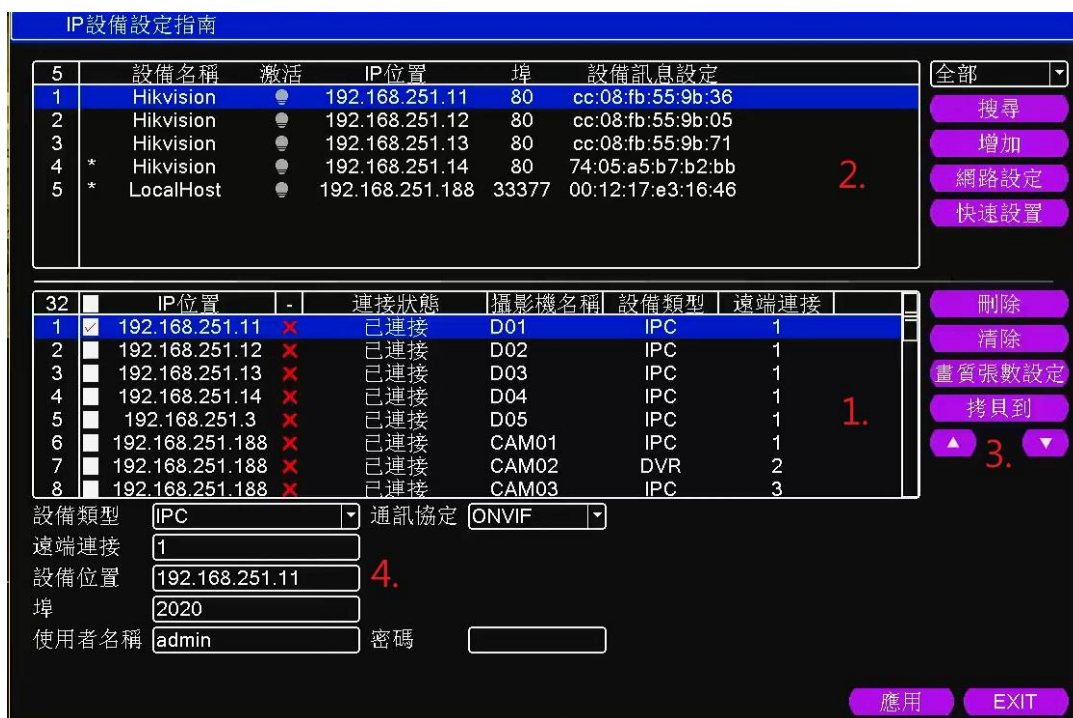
IP設備設定指南

| 5 | | 設備名稱 | 激活 | IP位置 | 埠 | 設備訊息設定 |
|---|---|---|---|---|---|---|
| 1 | | Hikvision | | 192.168.251.11 | 80 | cc:08:fb:55:9b:36 |
| 2 | | Hikvision | | 192.168.251.12 | 80 | cc:08:fb:55:9b:05 |
| 3 | | Hikvision | | 192.168.251.13 | 80 | cc:08:fb:55:9b:71 |
| 4 | * | Hikvision | | 192.168.251.14 | 80 | 74:05:a5:b7:b2:bb |
| 5 | * | LocalHost | | 192.168.251.188 | 33377 | 00:12:17:e3:16:46 |

全部
搜尋
增加
網路設定
快速設置
2.

| 32 | | IP位置 | - | 連接狀態 | 攝影機名稱 | 設備類型 | 遠端連接 |
|---|---|---|---|---|---|---|---|
| 1 | ✓ | 192.168.251.11 | ✕ | 已連接 | D01 | IPC | 1 |
| 2 | | 192.168.251.12 | ✕ | 已連接 | D02 | IPC | 1 |
| 3 | | 192.168.251.13 | ✕ | 已連接 | D03 | IPC | 1 |
| 4 | | 192.168.251.14 | ✕ | 已連接 | D04 | IPC | 1 |
| 5 | | 192.168.251.3 | ✕ | 已連接 | D05 | IPC | 1 |
| 6 | | 192.168.251.188 | ✕ | 已連接 | CAM01 | IPC | 1 |
| 7 | | 192.168.251.188 | ✕ | 已連接 | CAM02 | DVR | 2 |
| 8 | | 192.168.251.188 | ✕ | 已連接 | CAM03 | IPC | 3 |

刪除
清除
畫質張數設定
拷貝到
1.
3.

設備類型 IPC 通訊協定 ONVIF
遠端連接 1
設備位置 192.168.251.11
4.
埠 2020
使用者名稱 admin 密碼

應用 EXIT